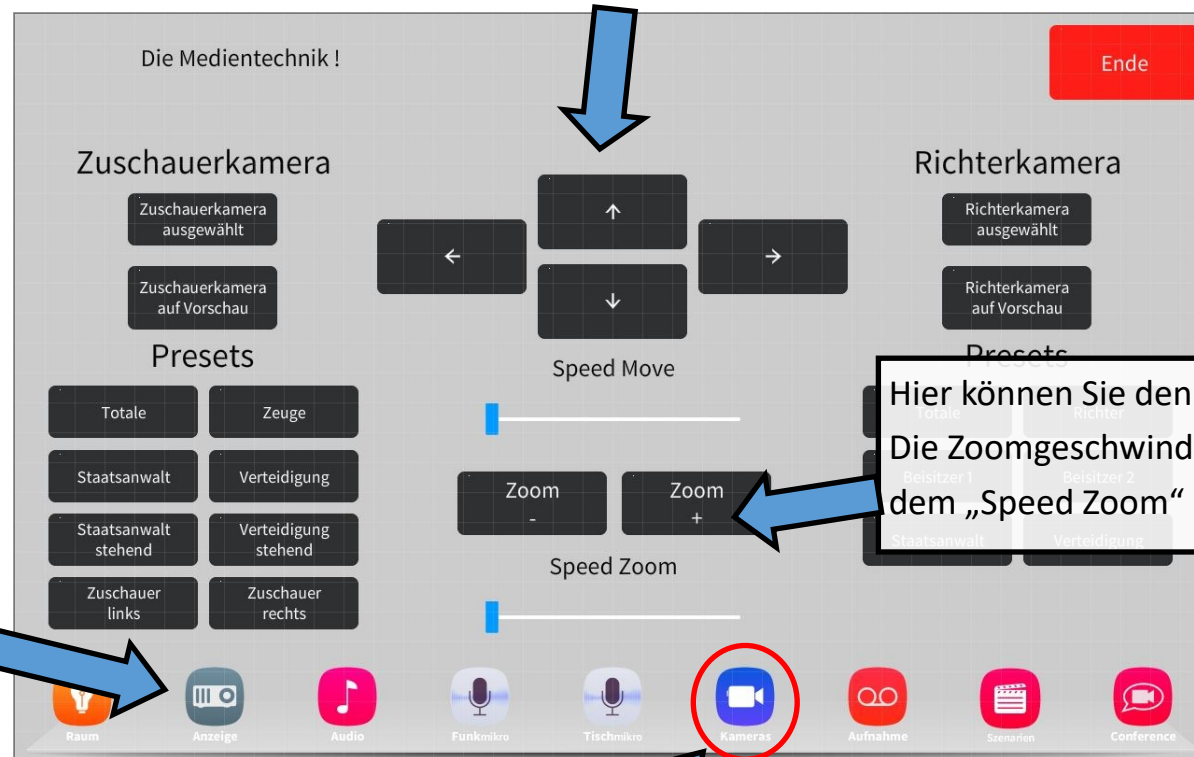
Die Medientechnik !

Ende

Zuschauerkamera

Zuschauerkamera ausgewählt

Zuschauerkamera auf Vorschau

↑

←

→

↓

Richterkamera

Richterkamera ausgewählt

Richterkamera auf Vorschau

Presets

Totale

Zeuge

Staatsanwalt

Verteidigung

Staatsanwalt stehend

Verteidigung stehend

Zuschauer links

Zuschauer rechts

Speed Move

Zoom -

Zoom +

Speed Zoom

Presets

Totale

Richter

Beisitzer 1

Beisitzer 2

Staatsanwalt

Verteidigung

Hier können Sie den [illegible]
Die Zoomgeschwind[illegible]
dem „Speed Zoom“ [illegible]

Raum

Anzeige

Audio

Funkmikro

Tischmikro

Kameras

Aufnahme

Szenarien

Conference